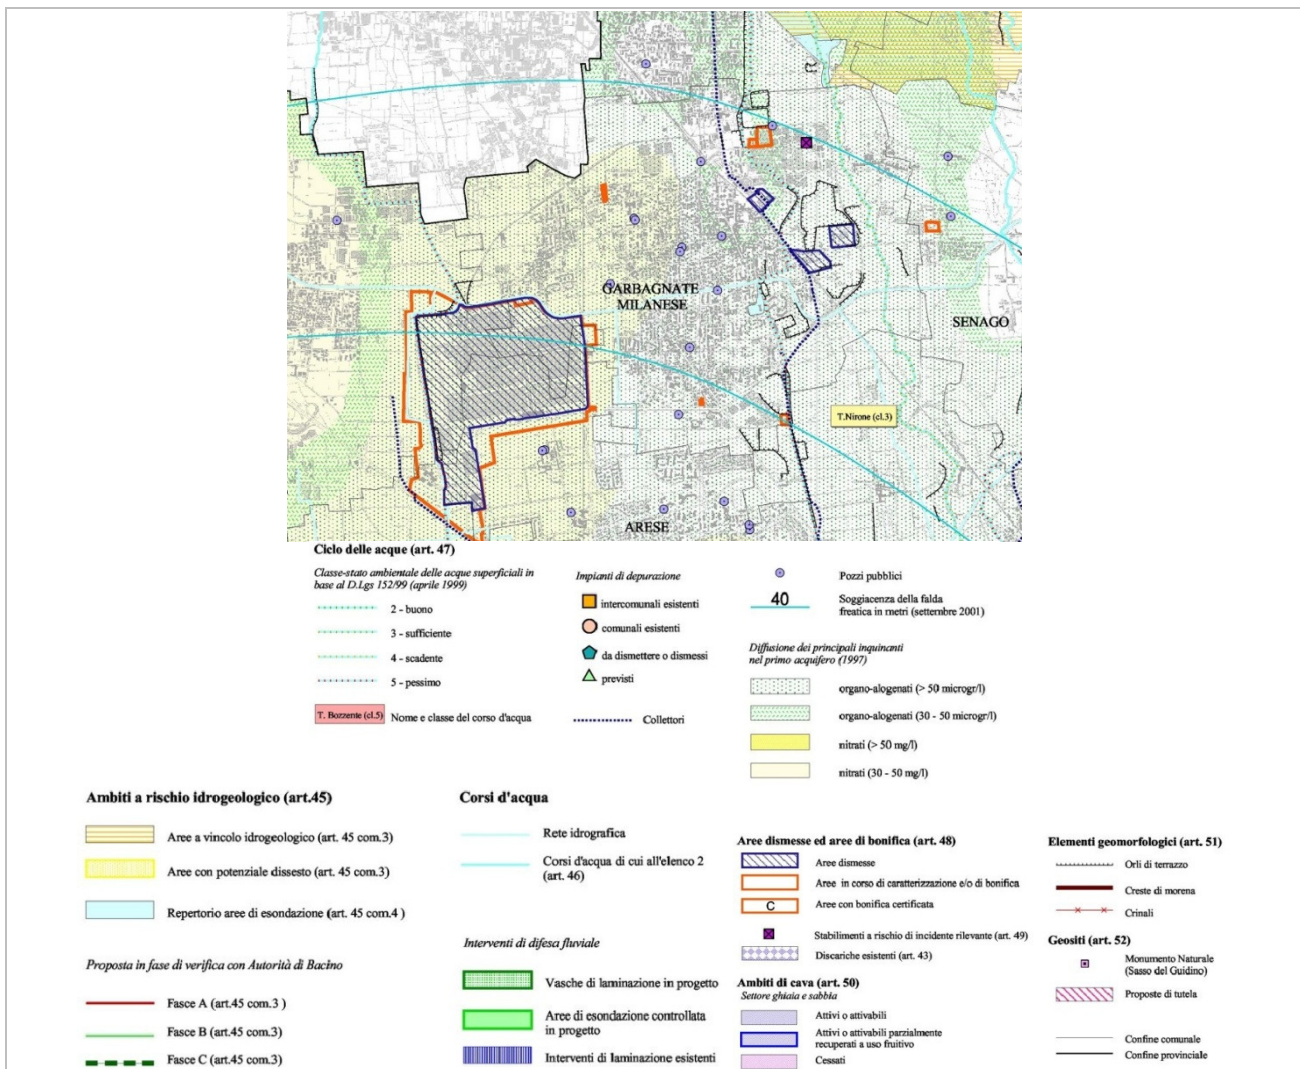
GARBAGNATE MILANESE

SENAGO

T.Nirone (cl.3)

ARESE

Ciclo delle acque (art. 47)

Classe-stato ambientale delle acque superficiali in base al D.Lgs 152/99 (aprile 1999)

2 - buono

3 - sufficiente

4 - scadente

5 - pessimo

T. Bozzente (cl.5) Nome e classe del corso d'acqua

Impianti di depurazione

intercomunali esistenti

comunali esistenti

da dismettere o dismessi

previsti

Collettori

Pozzi pubblici

40 Soggiacenza della falda freatica in metri (settembre 2001)

Diffusione dei principali inquinanti nel primo acquifero (1997)

organo-alogenati (> 50 microgr/l)

organo-alogenati (30 - 50 microgr/l)

nitrati (> 50 mg/l)

nitrati (30 - 50 mg/l)

Ambiti a rischio idrogeologico (art.45)

Aree a vincolo idrogeologico (art. 45 com.3)

Aree con potenziale dissesto (art. 45 com.3)

Repertorio aree di esondazione (art. 45 com.4 )

Proposta in fase di verifica con Autorità di Bacino

Fasce A (art.45 com.3 )

Fasce B (art.45 com.3)

Fasce C (art.45 com.3)

Corsi d'acqua

Rete idrografica

Corsi d'acqua di cui all'elenco 2 (art. 46)

Interventi di difesa fluviale

Vasche di laminazione in progetto

Aree di esondazione controllata in progetto

Interventi di laminazione esistenti

Aree dismesse ed aree di bonifica (art. 48)

Aree dismesse

Aree in corso di caratterizzazione e/o di bonifica

C Aree con bonifica certificata

Stabilimenti a rischio di incidente rilevante (art. 49)

Discariche esistenti (art. 43)

Ambiti di cava (art. 50)
Settore ghiaia e sabbia

Attivi o attivabili

Attivi o attivabili parzialmente recuperati a uso fruitivo

Cessati

Elementi geomorfologici (art. 51)

Orli di terrazzo

Creste di morena

Crinali

Geositi (art. 52)

Monumento Naturale (Sasso del Guidino)

Proposte di tutela

Confine comunale

Confine provinciale